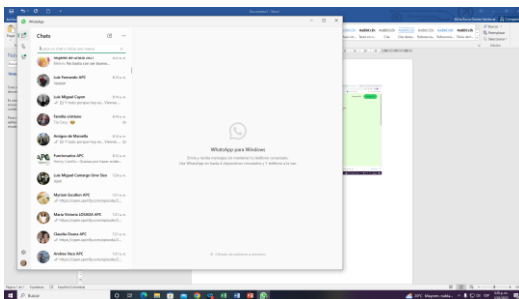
WhatsApp

Chats

Luis Fernando APC

Luis Miguel Cupan

Familia

Amigos de Marcella

Funcionarios APC

Luis Miguel Camargo

Myriam Gaullan APC

María Victoria LOUGIS APC

Claudia Osuna APC

Andrea Ruiz APC

WhatsApp para Windows

Buscar